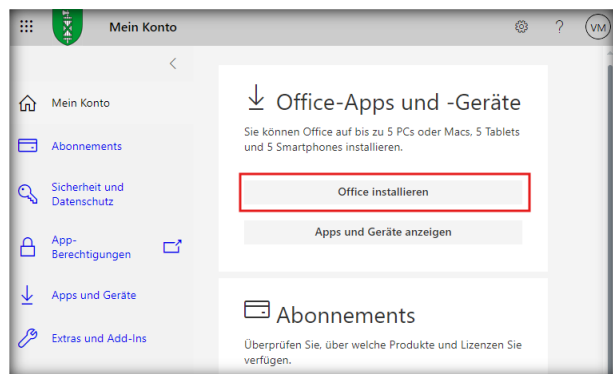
Mein Konto

?

VM

Mein Konto

Abonnements

Sicherheit und Datenschutz

App-Berechtigungen

Apps und Geräte

Extras und Add-Ins

Office-Apps und -Geräte

Sie können Office auf bis zu 5 PCs oder Macs, 5 Tablets und 5 Smartphones installieren.

Office installieren

Apps und Geräte anzeigen

Abonnements

Überprüfen Sie, über welche Produkte und Lizenzen Sie verfügen.